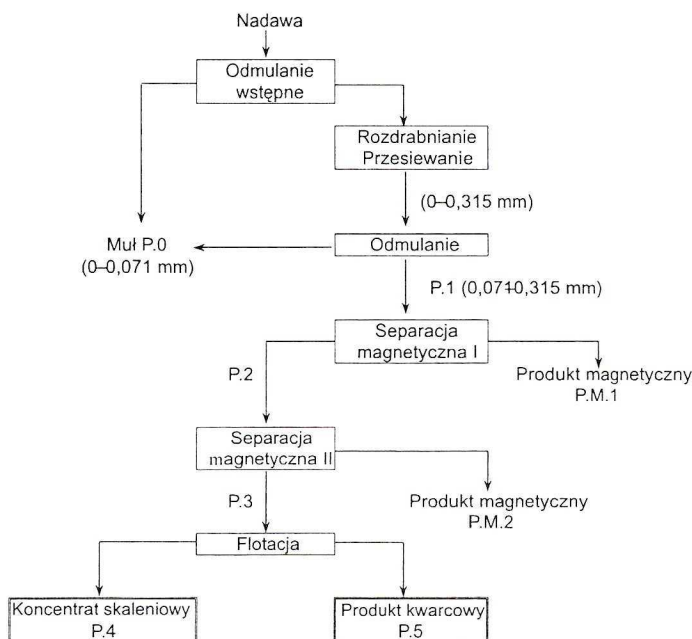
Nadawa

Odmulanie wstępne

Rozdrabnianie Przesiewanie

(0–0,315 mm)

Muł P.0
(0–0,071 mm)

Odmulanie

P.1 (0,071–0,315 mm)

Separacja magnetyczna I

P.2

Produkt magnetyczny
P.M.1

Separacja magnetyczna II

P.3

Produkt magnetyczny
P.M.2

Flotacja

Koncentrat skaleniowy
P.4

Produkt kwarcowy
P.5